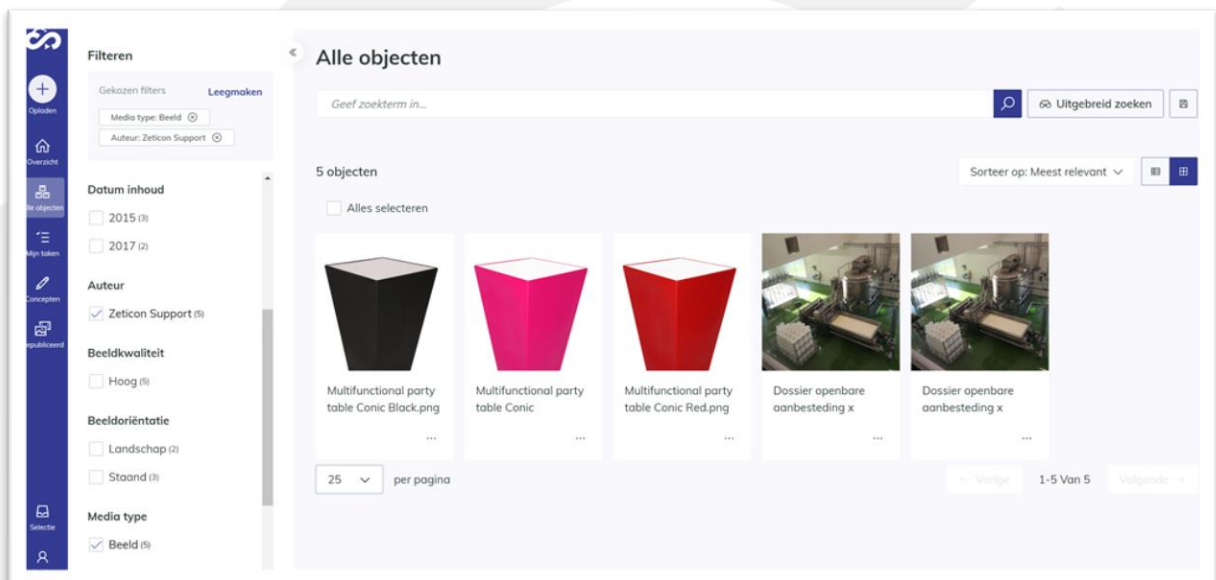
Opladen

Overzicht

Alle objecten

Mijn taken

Concepten

Gepubliceerd

Selectie

Filteren

Gekozen filters

Leegmaken

Media type: Beeld ⊗

Auteur: Zeticon Support ⊗

Datum inhoud

2015 (3)

2017 (2)

Auteur

Zeticon Support (5)

Beeldkwaliteit

Hoog (5)

Beeldoriëntatie

Landschap (2)

Staand (3)

Media type

Beeld (5)

Alle objecten

Geef zoekterm in...

Uitgebreid zoeken

5 objecten

Sorteer op: Meest relevant

Alles selecteren

Multifunctional party table Conic Black.png

...

Multifunctional party table Conic

...

Multifunctional party table Conic Red.png

...

Dossier openbare aanbesteding x

...

Dossier openbare aanbesteding x

...

25

per pagina

Vorige

1-5 Van 5

Volgende